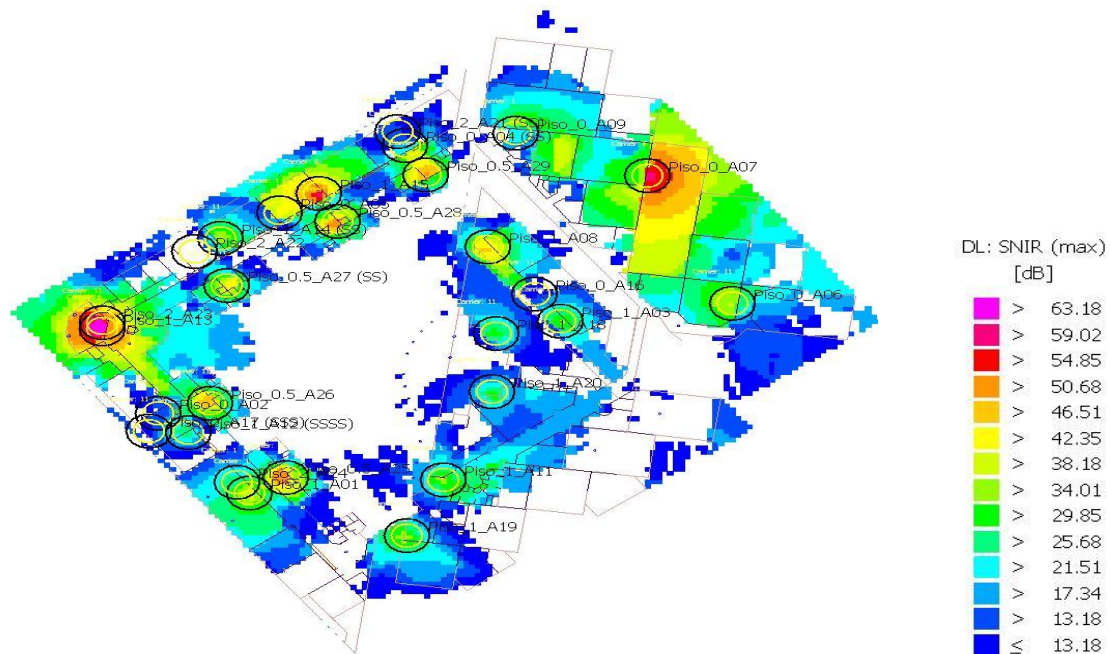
Piso_2_A21 (SS)
Piso_0_A04 (S)
Piso_0_A09
Piso_0_A07
Piso_0.5_A29
Piso_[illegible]_A15
Piso_0.5_A28
Piso_2_A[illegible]
Piso_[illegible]_A14 (SS)
Piso_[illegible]_A08
Piso_0.5_A27 (SS)
Piso_0_A10
Piso_0_A06
Piso_1_A13
Piso_1_A03
Piso_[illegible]_A18
Piso_1_A20
Piso_0.5_A26
Piso_0_A02
Piso_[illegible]_A17 (SSS) (SSSS)
Piso_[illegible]_A24
Piso_1_A01
Piso_1_A11
Piso_1_A19

DL: SNIR (max) [dB]

| | |
|---|---|
| > | 63.18 |
| > | 59.02 |
| > | 54.85 |
| > | 50.68 |
| > | 46.51 |
| > | 42.35 |
| > | 38.18 |
| > | 34.01 |
| > | 29.85 |
| > | 25.68 |
| > | 21.51 |
| > | 17.34 |
| > | 13.18 |
| $\leq$ | 13.18 |